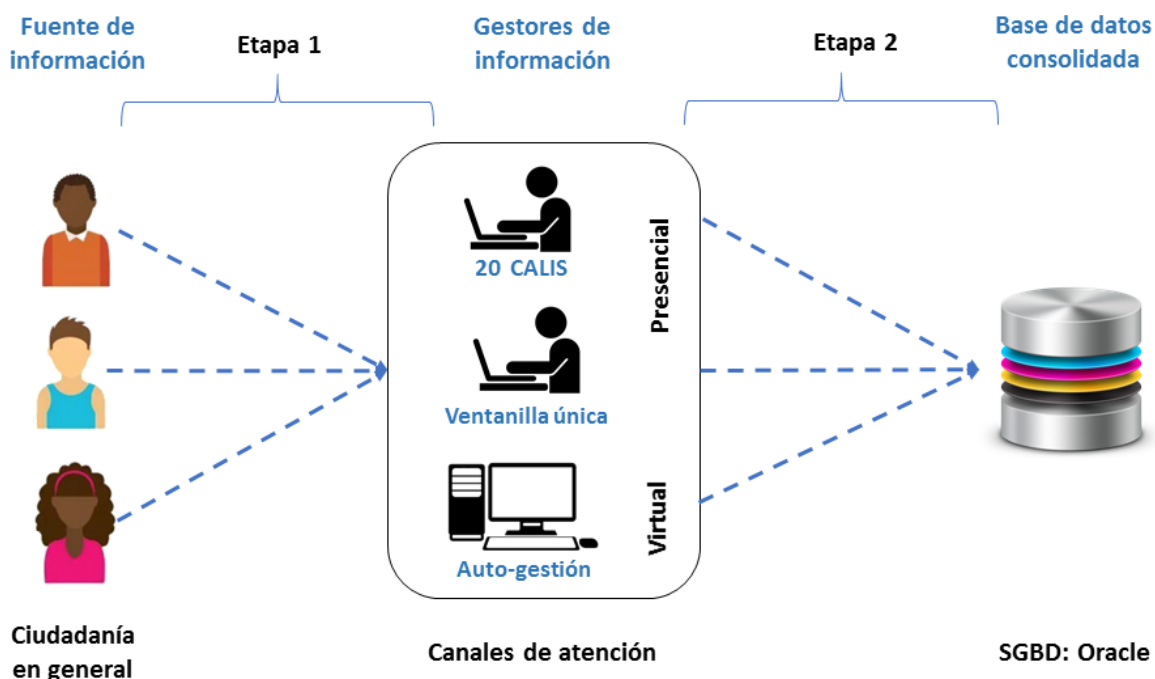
Fuente de información

Etapa 1

Gestores de información

Etapa 2

Base de datos consolidada

20 CALIS

Presencial

Ventanilla única

Virtual

Auto-gestión

Ciudadanía en general

Canales de atención

SGBD: Oracle